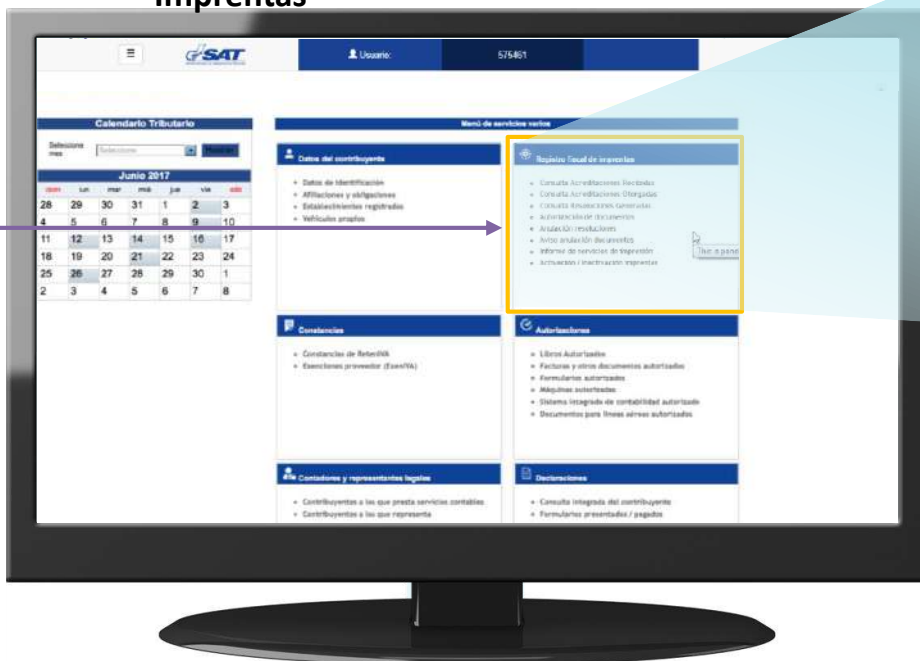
Imprentas

SAT

Usuario:

575461

Calendario Tributario

Seleccione mes

Seleccione

Mostrar

Junio 2017

| dom | lun | mar | mié | jue | vie | sáb |
|---|---|---|---|---|---|---|
| 28 | 29 | 30 | 31 | 1 | 2 | 3 |
| 4 | 5 | 6 | 7 | 8 | 9 | 10 |
| 11 | 12 | 13 | 14 | 15 | 16 | 17 |
| 18 | 19 | 20 | 21 | 22 | 23 | 24 |
| 25 | 26 | 27 | 28 | 29 | 30 | 1 |
| 2 | 3 | 4 | 5 | 6 | 7 | 8 |

Menú de servicios varios

Datos del contribuyente

- Datos de identificación
- Afiliaciones y obligaciones
- Establecimientos registrados
- Vehículos propios

Registro fiscal de imprentas

- Consulta Acreditaciones Recibidas
- Consulta Acreditaciones Otorgadas
- Consulta Anulaciones Generadas
- Autorización de documentos
- Anulación resoluciones
- Aviso anulación documentos
- Informe de servicios de impresión
- Activación / Inactivación imprentas

Constancias

- Constancias de RetenIVA
- Exenciones proveedor (ExenIVA)

Autorizaciones

- Libros Autorizados
- Facturas y otros documentos autorizados
- Formularios autorizados
- Máquinas autorizadas
- Sistema integrado de contabilidad autorizado
- Documentos para líneas aéreas autorizados

Contadores y representantes legales

- Contribuyentes a los que presta servicios contables
- Contribuyentes a los que representa

Declaraciones

- Consulta integrada del contribuyente
- Formularios presentados / pagados